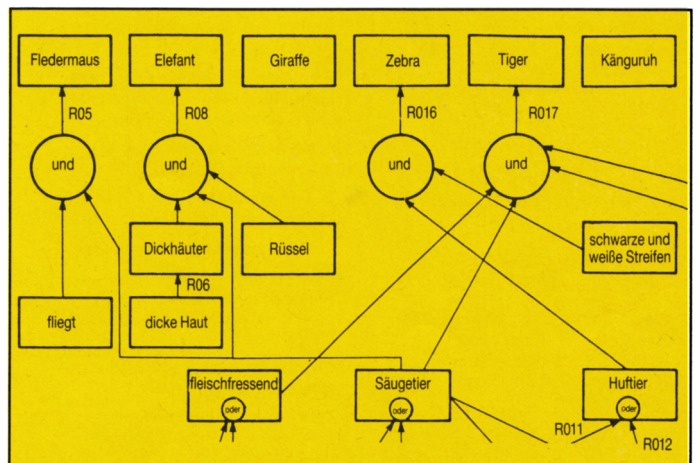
Fledermaus
Elefant
Giraffe
Zebra
Tiger
Känguruh

R05
R08
R016
R017

und
und
und
und

Dickhäuter
Rüssel
schwarze und weiße Streifen

R06

fliegt
dicke Haut

fleischfressend
oder
Säugetier
oder
Huftier
oder

R011
R012